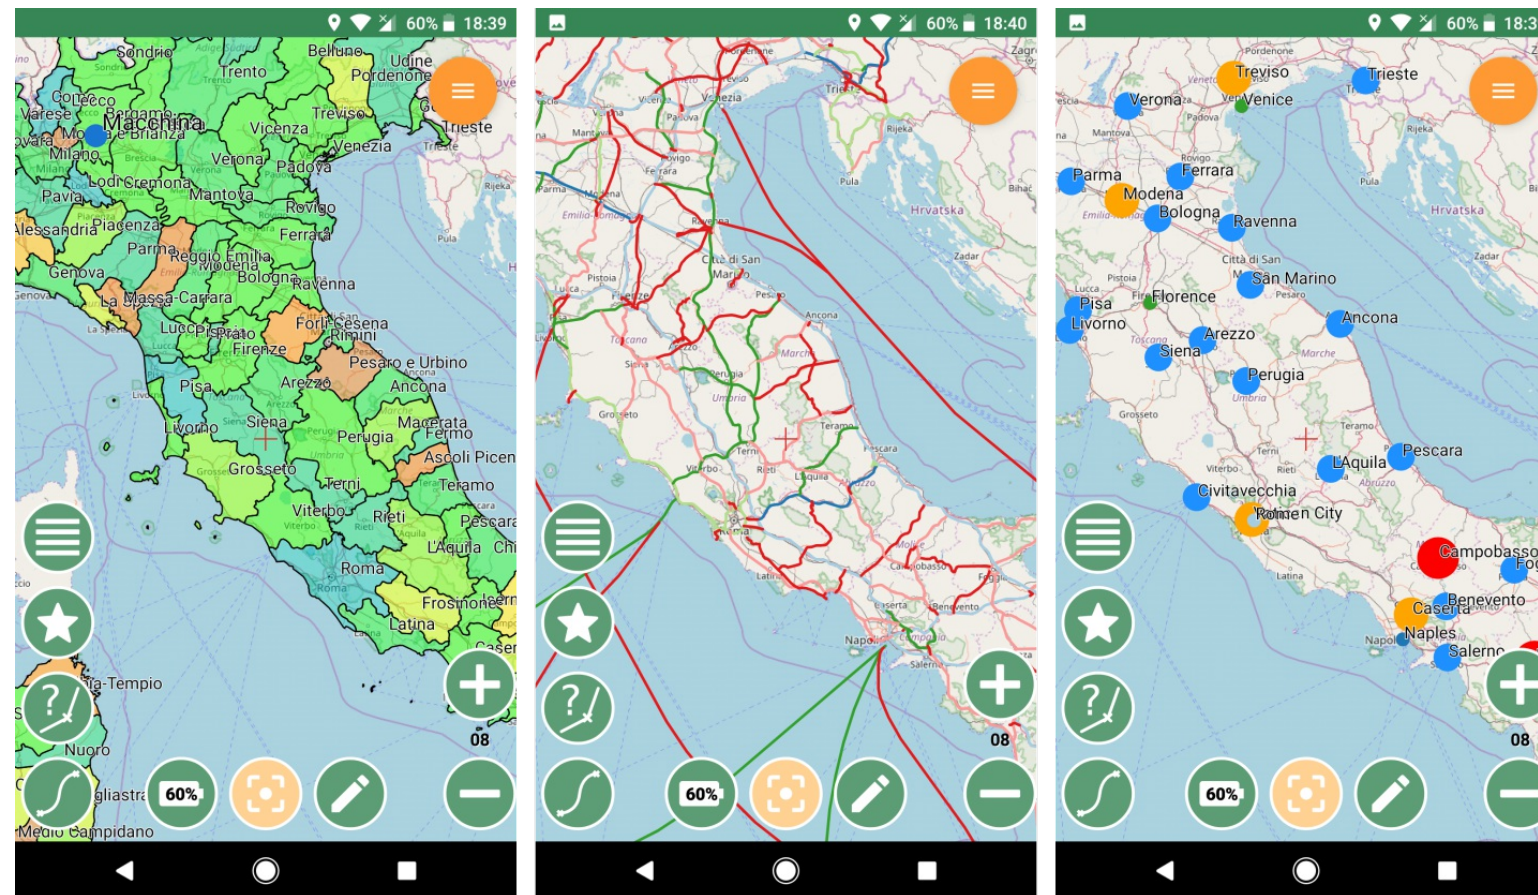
60% 18:39

Sondrio
Belluno
Udine
Pordenone
Trento
Como Lecco
Varese
Bergamo
Macchina
Monza e Brianza
Treviso
Vicenza
Venezia
Trieste
Milano
Verona
Padova
Lodi Cremona
Pavia
Mantova
Rovigo
Alessandria
Piacenza
Ferrara
Parma
Reggio Emilia
Modena
Genova
Bologna
Ravenna
La Spezia
Massa-Carrara
Forlì-Cesena
Rimini
Lucca
Pistoia
Prato
Firenze
Pesaro e Urbino
Ancona
Pisa
Arezzo
Livorno
Siena
Macerata
Fermo
Perugia
Ascoli Piceno
Grosseto
Teramo
Terni
Viterbo
Rieti
Pescara
L'Aquila
Chieti
Roma
Frosinone
Latina
Caserta
Olbia-Tempio
Nuoro
Ogliastra
Medio Campidano
08
60%

60% 18:40

Venezia
Trieste
Padova
Rovigo
Ferrara
Parma
Modena
Emilia-Romagna
Ravenna
Città di San Marino
Pistoia
Pesaro
Rijeka
Pula
Hrvatska
Zadar
Bihać
Ancona
Toscana
Siena
Marche
Perugia
Umbria
Grosseto
Teramo
Terni
Rieti
Pescara
Viterbo
L'Aquila
Abruzzo
Roma
Latina
Molise
Campobasso
Foggia
Caserta
Benevento
Napoli
Campania
Salerno
08
60%

60% 18:3

Pordenone
Treviso
Trieste
Verona
Venice
Padova
Mantova
Rijeka
Parma
Rovigo
Ferrara
Modena
Pula
Hrvatska
Bologna
Ravenna
Emilia-Romagna
Città di San
Zadar
Pistoia
San Marino
Pesaro
Lucca
Pisa
Florence
Livorno
Ancona
Arezzo
Toscana
Siena
Marche
Perugia
Umbria
Grosseto
Teramo
Terni
Pescara
Viterbo
Rieti
L'Aquila
Abruzzo
Civitavecchia
Roman City
Campobasso
Foggia
Latina
Caserta
Benevento
Naples
Napoli
Salerno
08
60%